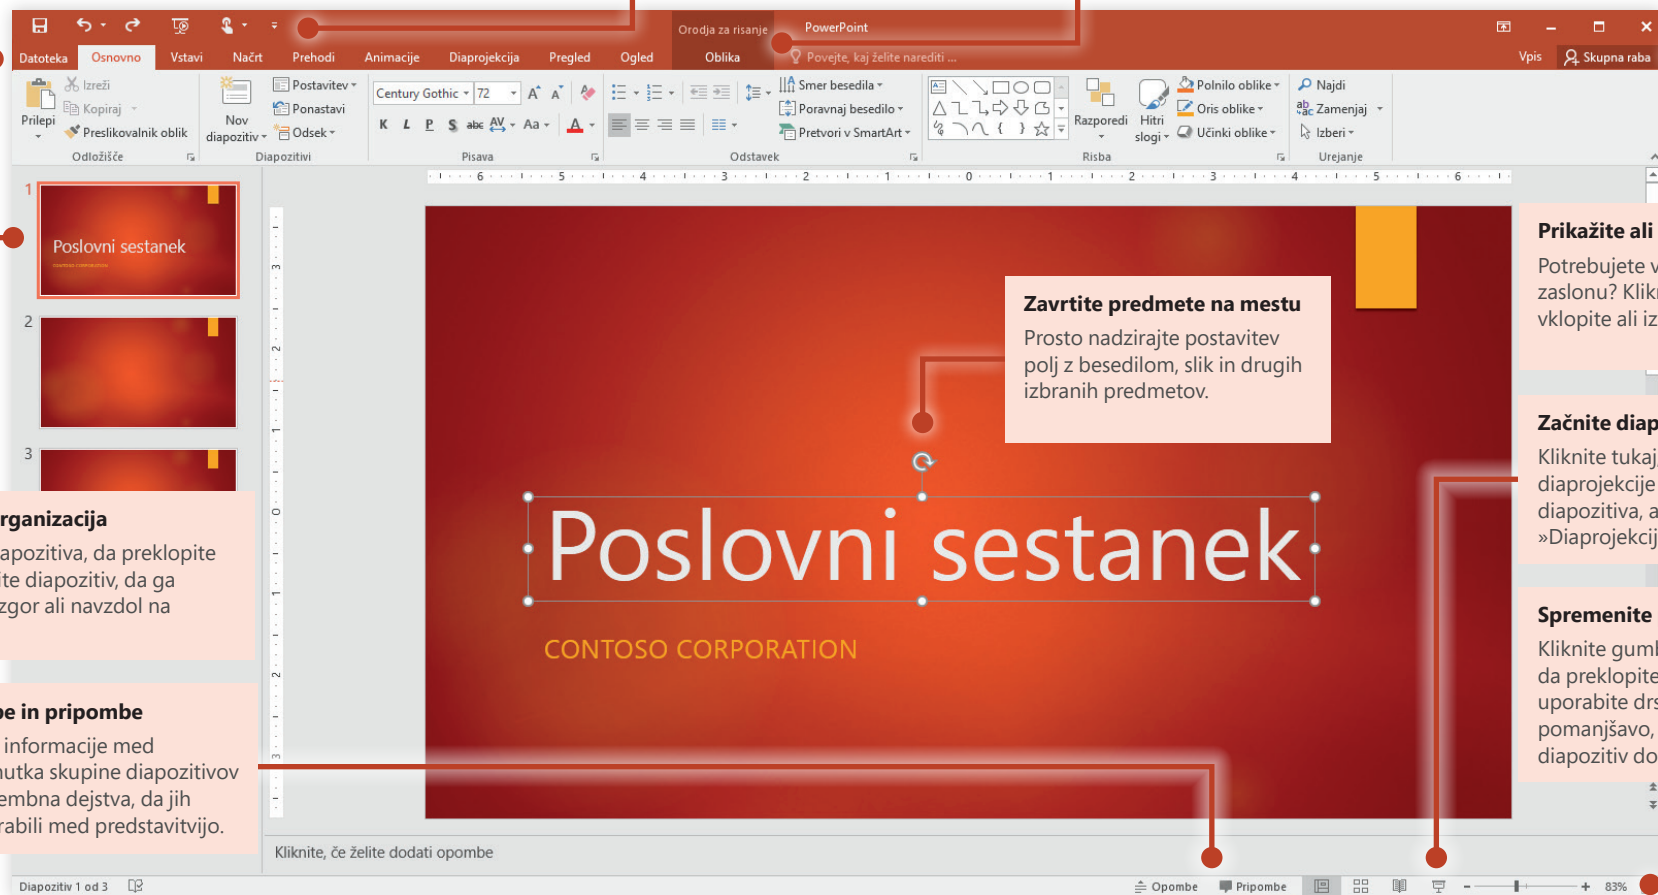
Orodja za risanje PowerPoint

Datoteka Osnovno Vstavi Načrt Prehodi Animacije Diaprojekcija Pregled Ogled Oblika Povejte, kaj želite narediti ... Vpis Skupna raba

Izreži Kopiraj Preslikovalnik oblik Prilepi Odložišče

Nov diapozitiv Postavitev Ponastavi Odsek Diapozitivi

Century Gothic 72 K L P S abc AV Aa Pisava

Odstavek Smer besedila Poravnaj besedilo Pretvori v SmartArt

Razporedi Hitri slogi Polnilo oblike Oris oblike Učinki oblike Risba

Najdi Zamenjaj Izberi Urejanje

6 5 4 3 2 1 0 1 2 3 4 5 6

1 Poslovni sestanek CONTOSO CORPORATION

2

3

rganizacija

apozitiva, da preklopite te diapozitiv, da ga zgor ali navzdol na

e in pripombe

informacije med utka skupine diapozitivov embna dejstva, da jih abili med predstavitvijo.

Zavrtite predmete na mestu

Prosto nadzirajte postavitev polj z besedilom, slik in drugih izbranih predmetov.

Poslovni sestanek

CONTOSO CORPORATION

Prikažite ali

Potrebujete v zaslonu? Klik vklopite ali iz

Začnite diap

Kliknite tukaj diaprojekcije diapozitiva, a »Diaprojekcij

Spremenite

Kliknite guml da preklopite uporabite drs pomanjšavo, diapozitiv do

Kliknite, če želite dodati opombe

Diapozitiv 1 od 3 Opombe Pripombe 83%